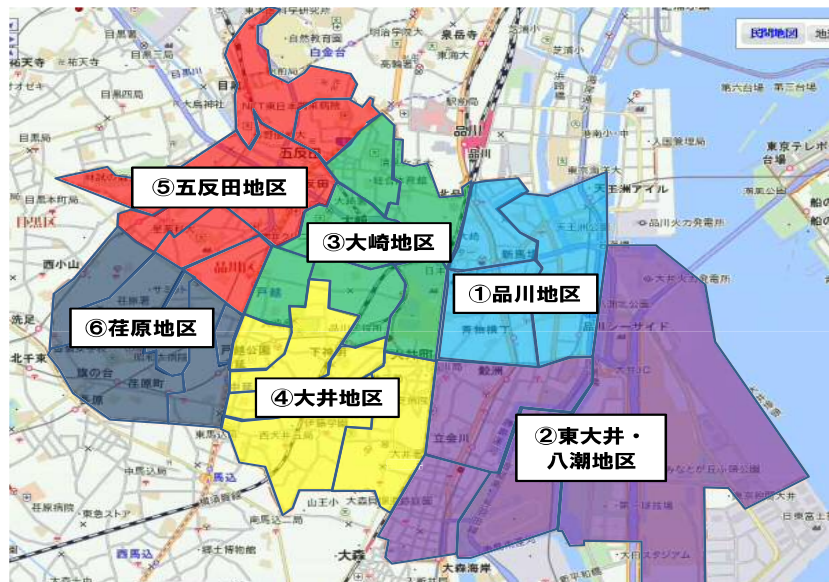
⑤五反田地区

③大崎地区

①品川地区

⑥荏原地区

④大井地区

②東大井・八潮地区

白金台

品川

五反田

大崎

品川区

天王洲アイル

台場

西小山

北千束

旗の台

荏原町

下神明

立会川

鮫洲

大井町

西大井

東馬込

西馬込

大森海岸

大森

馬込

目黒区

品川火力発電所

品川シーサイド

電子地図